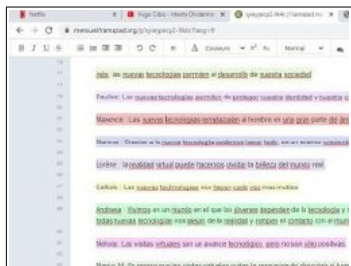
Netflix | Fuga Cuba - Infinity Challenge | ysyejecp2-fe4c | framapad.org

manuel.framapad.org/p/ysyejecp2-fe4c?lang=fr

B I U S | 5 C | A Couleurs | $x^2$ $x_2$ | Normal

más, las nuevas tecnologías permiten el desarrollo de nuestra sociedad

Paulina : Las nuevas tecnologías permiten de proteger nuestra identidad y nuestra c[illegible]

Maxence: Las nuevas tecnologías reemplazan al hombre en una gran parte de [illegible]

Marcos : Gracias a la nuevas tecnologías podemos hacer todo, en un mínimo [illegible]

Lorène : la realidad virtual puede hacernos olvidar la belleza del mundo real.

Coline : Las nuevas tecnologías nos hacen cada vez mas inútiles

Andrea : Vivimos en un mundo en el que los jóvenes dependen de la tecnología y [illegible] todas nuevas tecnologías nos alejan de la realidad y romper el contacto con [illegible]

Nelody : Las visitas virtuales son un avance tecnológico, pero no son sólo positivas. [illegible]

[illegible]